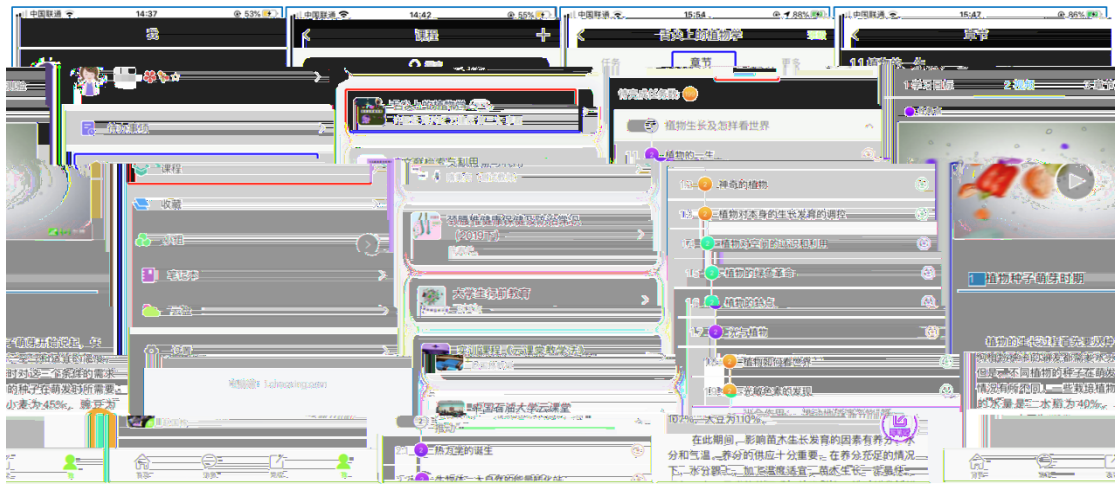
中国联通 14:37 53%
我
课程
收藏
小组
笔记本
设置

中国联通 14:42 55%
课程
生活中的植物学
大学生就业指导
创新创业教育
大学生职业教育
中国石油大学云课堂
种子的诞生

中国联通 15:54 88%
任务 章节 资料
植物生长及怎样看世界
1.1 植物的一生
神奇的植物
植物对本身的生长发育的调控
植物与它们的环境
植物的繁殖
植物的结构
了解植物
植物如何看世界
花朵的发现
在此期间，影响苗木生长发育的因素有养分、水分和气温，养分的供应十分重要。在养分充足的情况下，水分多了，加上温度适宜，苗木生长一定最快。

中国联通 15:47 86%
章节
1 学习目标 2 视频 3 章节
植物种子萌芽时期
植物的种子发育成幼苗需要一定的水分、但是，不同植物的种子在萌发时所需要的水分情况有所不同。一些栽培植物的种子吸水量是：水稻为40%，小麦为45%，大豆为110%。